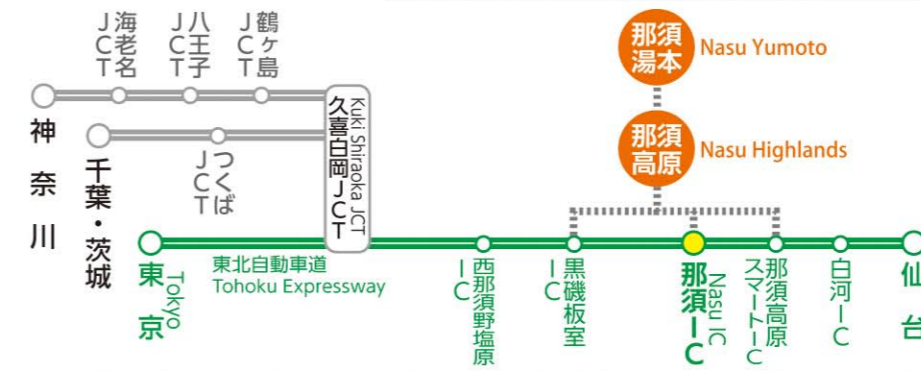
海老名JCT

八王子JCT

鶴ヶ島JCT

神奈川

千葉・茨城

つくばJCT

久喜白岡JCT Kuki Shiraoka JCT

那須湯本 Nasu Yumoto

那須高原 Nasu Highlands

東京 Tokyo

東北自動車道 Tohoku Expressway

西那須野塩原IC

黒磯板室IC

那須IC Nasu IC

那須高原スマートIC

白河IC

仙台